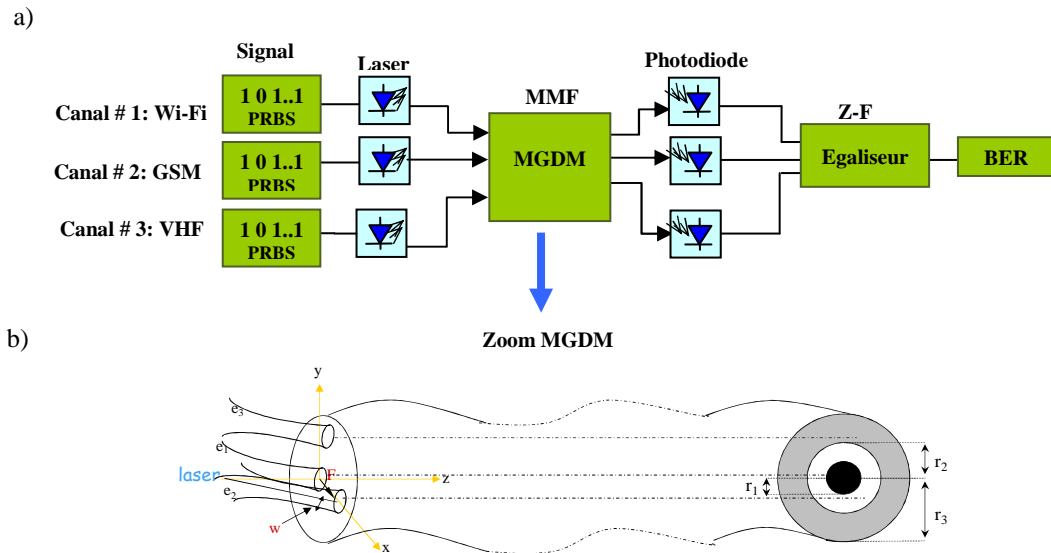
a)

Signal

Laser

Photodiode

MMF

Z-F

Canal # 1: Wi-Fi

1 0 1..1
PRBS

Canal # 2: GSM

1 0 1..1
PRBS

Canal # 3: VHF

1 0 1..1
PRBS

MGDM

Egaliseur

BER

b)

Zoom MGDM

y

$e_3$

$e_1$

laser

$e_2$

F

z

w

x

$r_1$

$r_2$

$r_3$